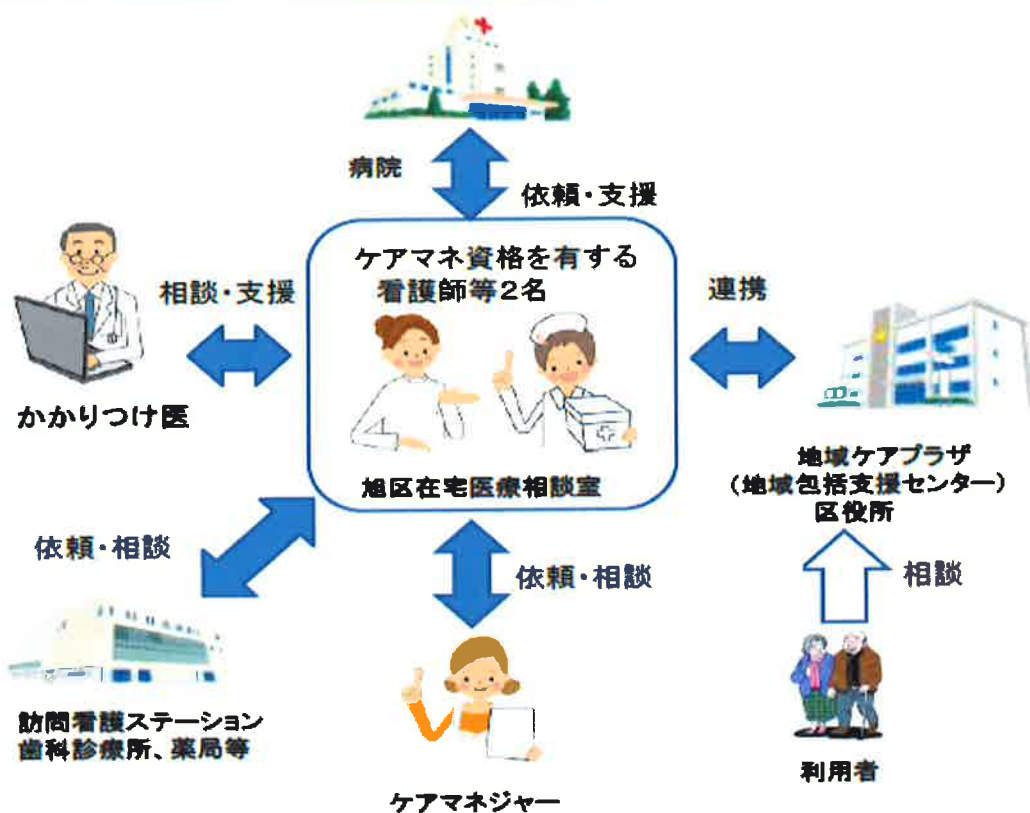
病院

依頼・支援

ケアマネ資格を有する
看護師等2名

旭区在宅医療相談室

相談・支援

かかりつけ医

連携

地域ケアプラザ
（地域包括支援センター）
区役所

相談

利用者

依頼・相談

訪問看護ステーション
歯科診療所、薬局等

依頼・相談

ケアマネジャー